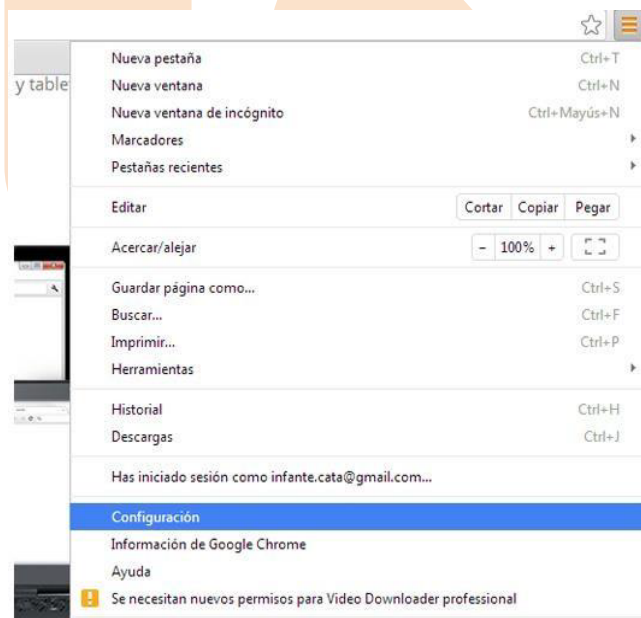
y table

Nueva pestaña Ctrl+T
Nueva ventana Ctrl+N
Nueva ventana de incógnito Ctrl+Mayús+N
Marcadores
Pestañas recientes

Editar Cortar Copiar Pegar

Acercar/alejar - 100% +

Guardar página como... Ctrl+S
Buscar... Ctrl+F
Imprimir... Ctrl+P
Herramientas

Historial Ctrl+H
Descargas Ctrl+J

Has iniciado sesión como infante.cata@gmail.com...

Configuración
Información de Google Chrome
Ayuda
Se necesitan nuevos permisos para Video Downloader professional